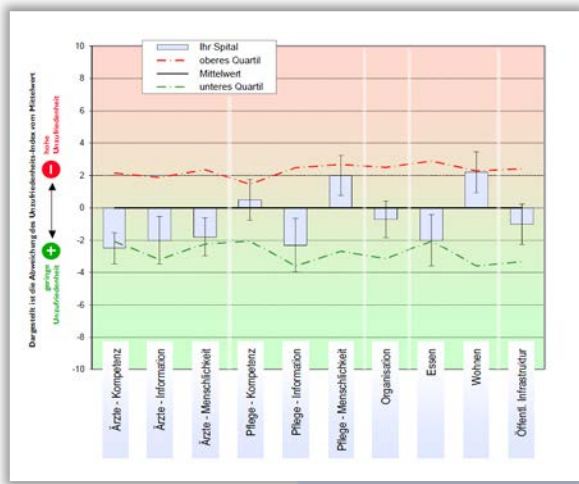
10
8
6
4
2
0
-2
-4
-6
-8
-10

Ihr Spital
oberes Quartil
Mittelwert
unteres Quartil

Dargestellt ist die Abweichung des Unzufriedenheits-Index vom Mittelwert

hohe Unzufriedenheit
geringe Unzufriedenheit

Ärzte - Kompetenz
Ärzte - Information
Ärzte - Menschlichkeit
Pflege - Kompetenz
Pflege - Information
Pflege - Menschlichkeit
Organisation
Essen
Wohnen
Öffentl. Infrastrutur